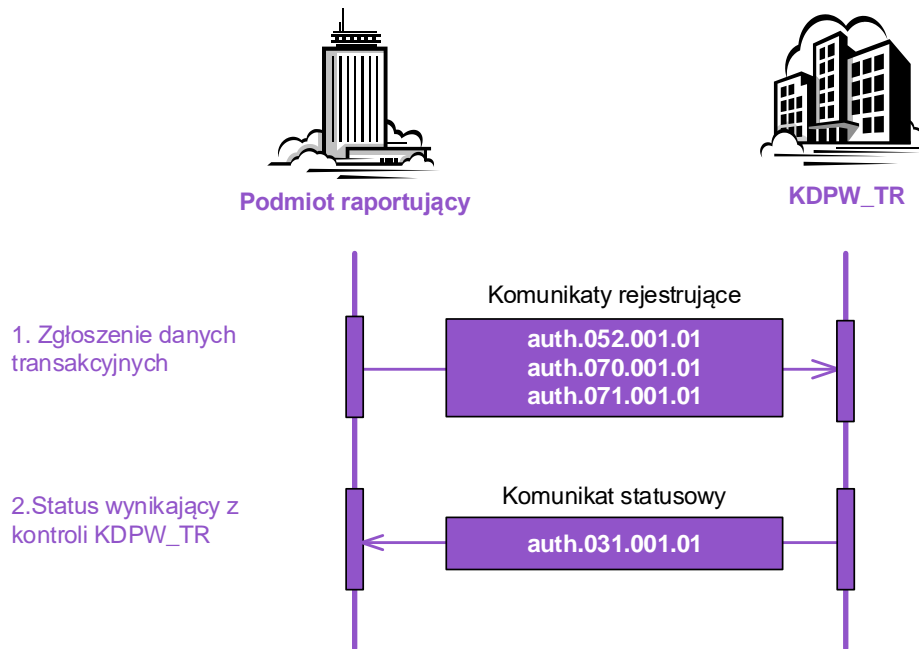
Podmiot raportujący

KDPW_TR

Komunikaty rejestrujące

1. Zgłoszenie danych transakcyjnych

auth.052.001.01
auth.070.001.01
auth.071.001.01

Komunikat statusowy

2.Status wynikający z kontroli KDPW_TR

auth.031.001.01